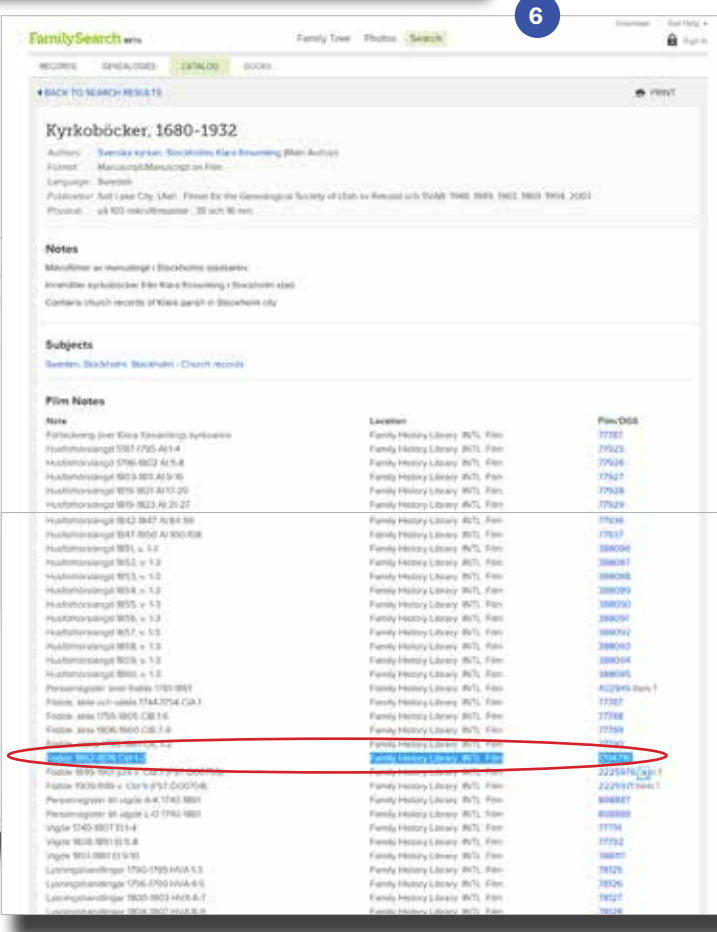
6

FamilySearch BETA

Family Tree Photos Search

Volunteer Get Help Sign In

RECORDS GENEALOGIES CATALOG BOOKS

BACK TO SEARCH RESULTS

PRINT

Kyrkoböcker, 1680-1932

Authors: Svenska kyrkan. Stockholms Klara församling (Main Author)

Format: Manuscript/Manuscript on Film

Language: Swedish

Publication: Salt Lake City, Utah : Filmed for the Genealogical Society of Utah av Riksarkivet, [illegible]

Physical: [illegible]

Notes

Mikrofilmer av manuskript i Stockholms stadsarkiv.

Innehåller kyrkoböcker från Klara församling i Stockholms stad.

Contains church records of Klara parish in Stockholm city.

Subjects

Sweden, Stockholm, Stockholm - Church records

Film Notes

| Note | Location | Film/DGS |
|---|---|---|
| Förteckning över Klara församlings kyrkoarkiv | Family History Library INTL Film | 77787 |
| Husförhörslängd 1787-1795 AI:1-4 | Family History Library INTL Film | 77925 |
| Husförhörslängd 1796-1802 AI:5-8 | Family History Library INTL Film | 77926 |
| Husförhörslängd 1803-1811 AI:9-16 | Family History Library INTL Film | 77927 |
| Husförhörslängd 1815-1821 AI:17-20 | Family History Library INTL Film | 77928 |
| Husförhörslängd 1819-1823 AI:21-27 | Family History Library INTL Film | 77929 |
| Husförhörslängd 1842-1847 AI:84-99 | Family History Library INTL Film | 77936 |
| Husförhörslängd 1847-1850 AI:100-108 | Family History Library INTL Film | 77937 |
| Husförhörslängd 1851, v. 1-3 | Family History Library INTL Film | 388086 |
| Husförhörslängd 1852, v. 1-3 | Family History Library INTL Film | 388087 |
| Husförhörslängd 1853, v. 1-3 | Family History Library INTL Film | 388088 |
| Husförhörslängd 1854, v. 1-3 | Family History Library INTL Film | 388089 |
| Husförhörslängd 1855, v. 1-3 | Family History Library INTL Film | 388090 |
| Husförhörslängd 1856, v. 1-3 | Family History Library INTL Film | 388091 |
| Husförhörslängd 1857, v. 1-3 | Family History Library INTL Film | 388092 |
| Husförhörslängd 1858, v. 1-3 | Family History Library INTL Film | 388093 |
| Husförhörslängd 1859, v. 1-3 | Family History Library INTL Film | 388094 |
| Husförhörslängd 1860, v. 1-3 | Family History Library INTL Film | 388095 |
| Personregister över födda 1751-1861 | Family History Library INTL Film | 402949 Item 1 |
| Födda, döda och vigda 1744-1754 C:1A:1 | Family History Library INTL Film | 77787 |
| Födda, järn 1755-1805 C:1B:1-6 | Family History Library INTL Film | 77788 |
| Födda, järn 1806-1860 C:1B:7-8 | Family History Library INTL Film | 77789 |
| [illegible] | Family History Library INTL Film | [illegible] |
| Födda 1852-1876 C:1A:1-3 | Family History Library INTL Film | 1204276 |
| Födda 1895-1901 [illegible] | Family History Library INTL Film | 2225975 Item 1 |
| Födda 1909-1918 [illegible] | Family History Library INTL Film | 2225977 Item 1 |
| Personregister till vigda A-K 1743-1861 | Family History Library INTL Film | 608887 |
| Personregister till vigda L-Ö 1743-1861 | Family History Library INTL Film | 608888 |
| Vigda 1740-1807 E:1-4 | Family History Library INTL Film | 77791 |
| Vigda 1808-1851 E:5-8 | Family History Library INTL Film | 77792 |
| Vigda 1851-1861 E:9-10 | Family History Library INTL Film | 388117 |
| Lysningshandlingar 1790-1795 HVA:1-3 | Family History Library INTL Film | 78125 |
| Lysningshandlingar 1796-1799 HVA:4-5 | Family History Library INTL Film | 78126 |
| Lysningshandlingar 1800-1803 HVA:6-7 | Family History Library INTL Film | 78127 |
| Lysningshandlingar 1804-1807 HVA:8-9 | Family History Library INTL Film | 78128 |